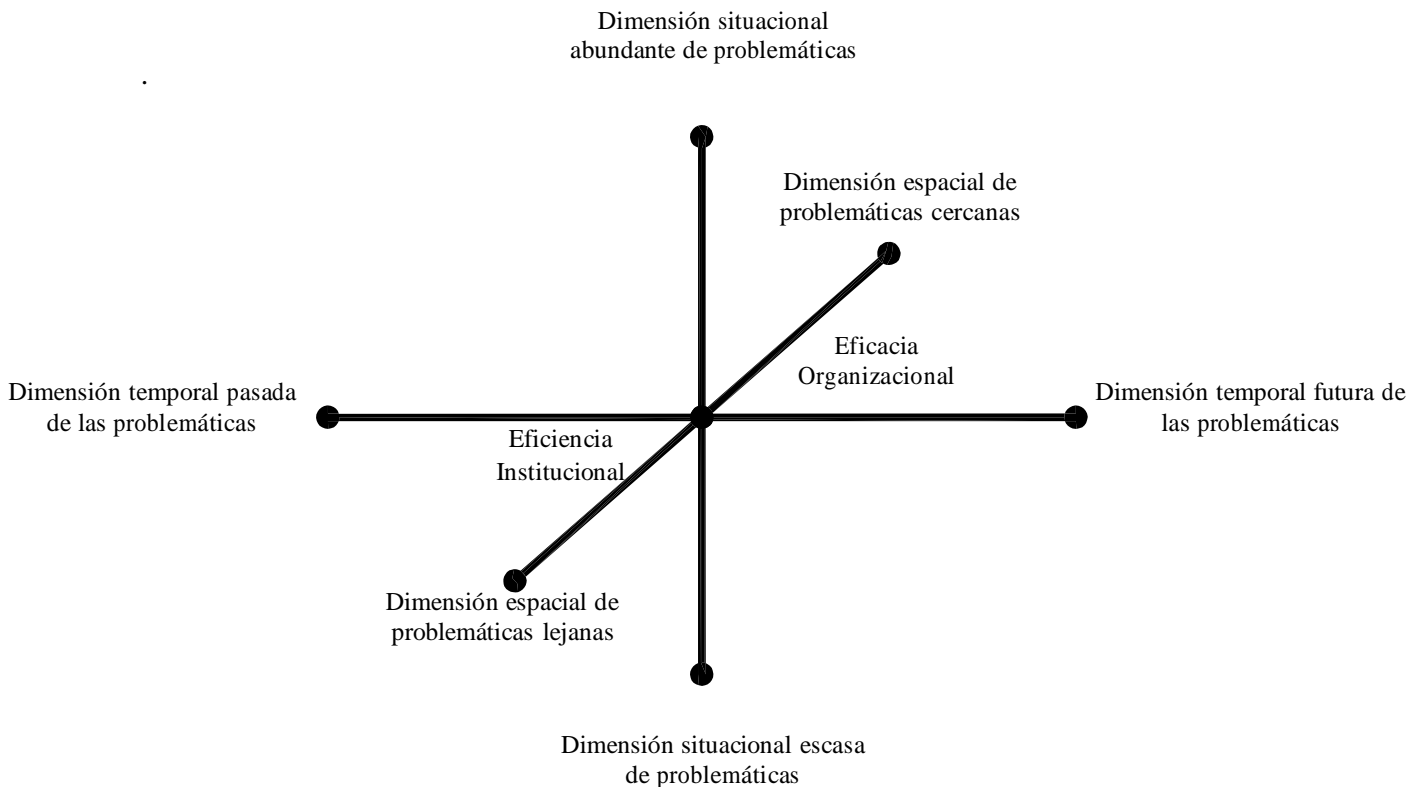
Dimensión situacional abundante de problemáticas

.

Dimensión espacial de problemáticas cercanas

Eficacia Organizacional

Dimensión temporal pasada de las problemáticas

Dimensión temporal futura de las problemáticas

Eficiencia Institucional

Dimensión espacial de problemáticas lejanas

Dimensión situacional escasa de problemáticas